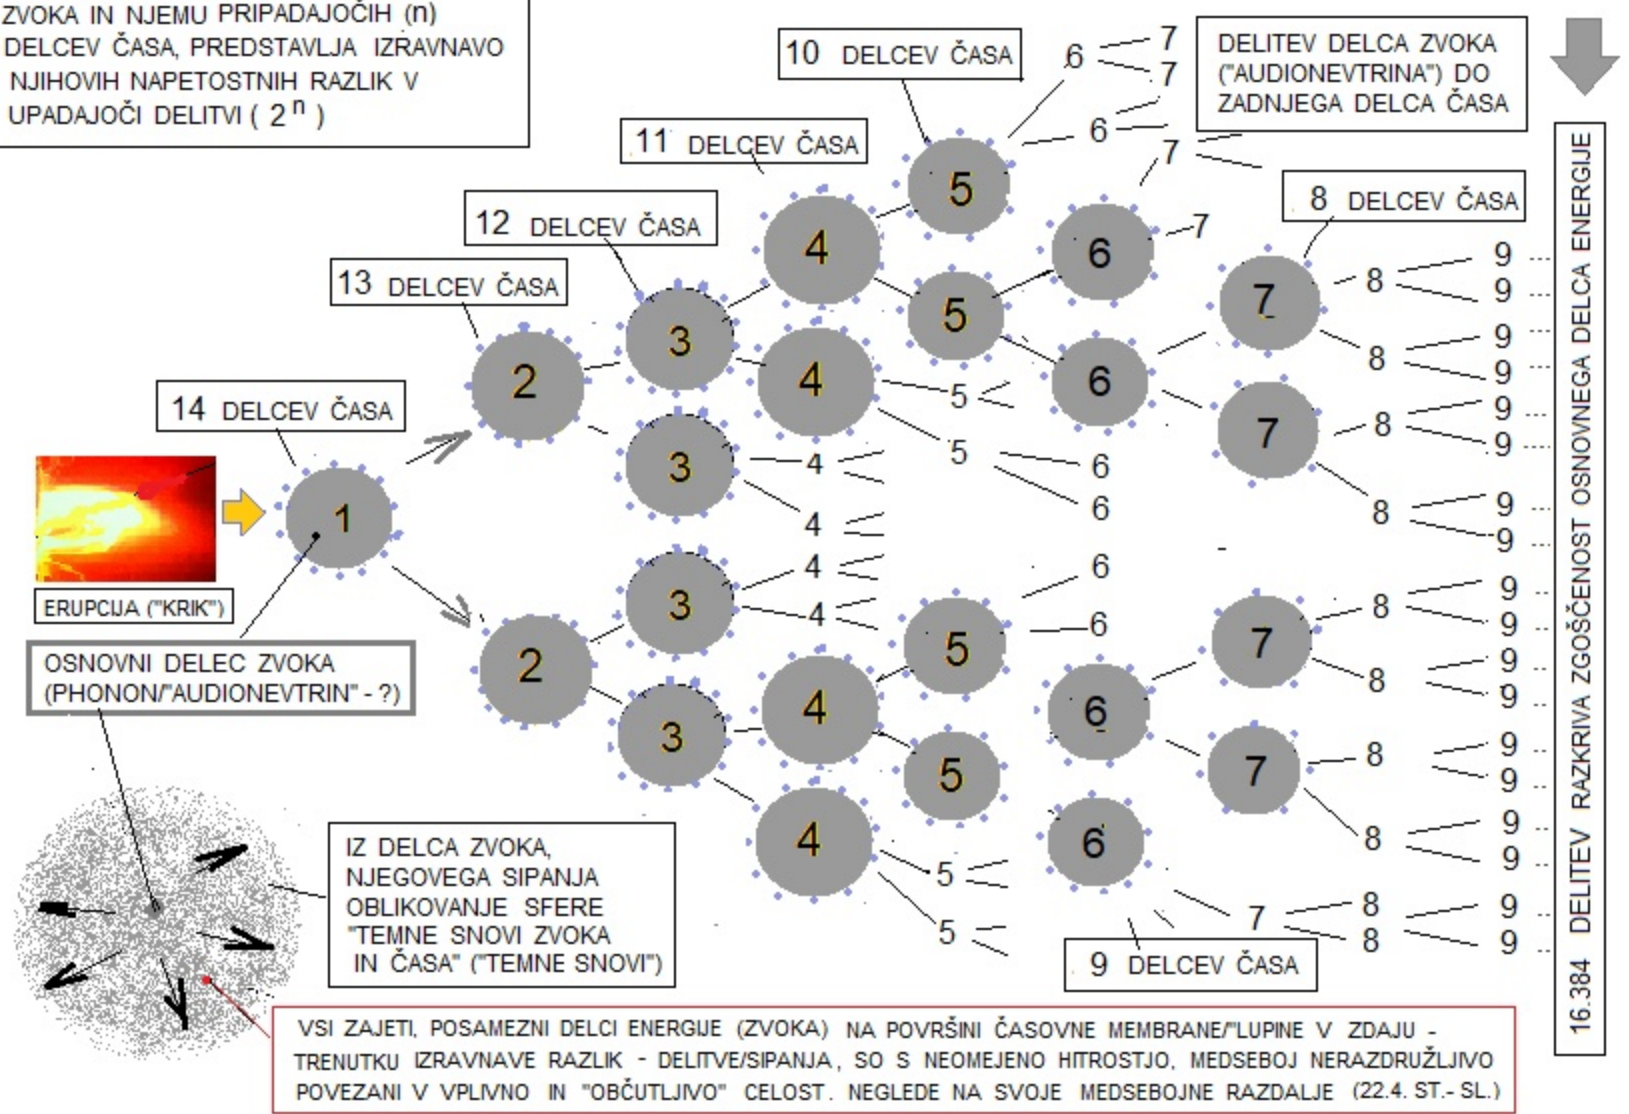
ZVOKA IN NJEMU PRIPADAJOČIH (n) DELCEV ČASA, PREDSTAVLJA IZRAVNAVO NJIHOVIH NAPETOSTNIH RAZLIK V UPADAJOČI DELITVI ( $2^n$ )

10 DELCEV ČASA

DELITEV DELCA ZVOKA ("AUDIONEVTRINA") DO ZADNJEGA DELCA ČASA

11 DELCEV ČASA

12 DELCEV ČASA

13 DELCEV ČASA

8 DELCEV ČASA

14 DELCEV ČASA

ERUPCIJA ("KRIK")

OSNOVNI DELEC ZVOKA (PHONON/"AUDIONEVTRIN" - ?)

1
2
2
3
3
3
3
4
4
4
4
4
4
4
4
5
5
5
5
5
5
5
5
5
6
6
6
6
6
6
6
6
6
6
7
7
7
7
7
7
7
7
7
7
8
8
8
8
8
8
8
8
8
8
9
9
9
9
9
9
9
9
9
9
9
9
9
9
9
9
9
9

IZ DELCA ZVOKA, NJEGOVEGA SIPANJA OBLIKOVANJE SFERE "TEMNE SNOVI ZVOKA IN ČASA" ("TEMNE SNOVI")

9 DELCEV ČASA

16.384 DELITEV RAZKRIVA ZGOŠČENOST OSNOVNEGA DELCA ENERGIJE

VSI ZAJETI, POSAMEZNI DELCI ENERGIJE (ZVOKA) NA POVRŠINI ČASOVNE MEMBRANE/"LUPINE V ZDAJU - TRENUTKU IZRAVNAVE RAZLIK - DELITVE/SIPANJA, SO S NEOMEJENO HITROSTJO, MEDSEBOJ NERAZDRUŽLJIVO POVEZANI V VPLIVNO IN "OBČUTLJIVO" CELOST. NEGLEDE NA SVOJE MEDSEBOJNE RAZDALJE (22.4. ST.- SL.)